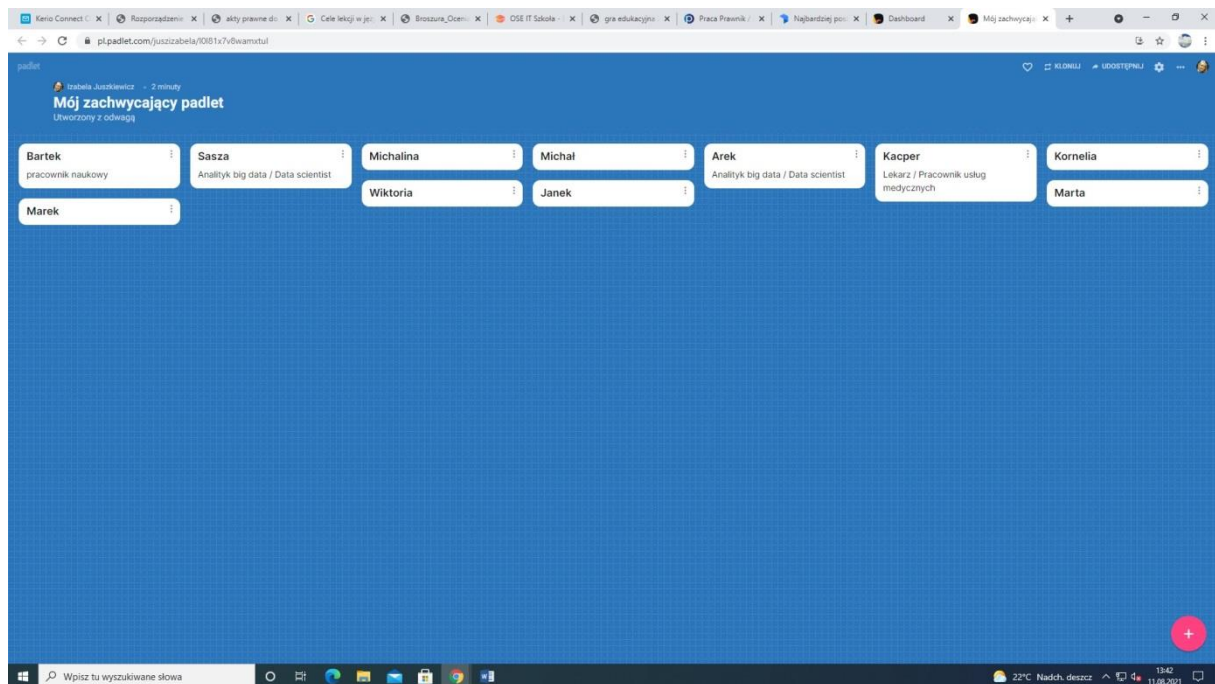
Kerio Connect | Rozporządzenie | akty prawne do | Cele lekcji w je | Broszura_Oceni | OSE IT Szkoła | gra edukacyjna | Praca Prawnik | Najbardziej po | Dashboard | Mój zachwycają

pl.padlet.com/juszizabela/l0l81x7v8wamxtul

padlet

KLONUJ UDOSTĘPNIJ

Izabela Juszkiewicz · 2 minuty

Mój zachwycający padlet
Utworzony z odwagą

Bartek
pracownik naukowy

Marek

Sasza
Analityk big data / Data scientist

Michalina

Wiktoria

Michał

Janek

Arek
Analityk big data / Data scientist

Kacper
Lekarz / Pracownik usług medycznych

Kornelia

Marta

+

Wpisz tu wyszukiwane słowa

22°C Nadch. deszcz 13:42 11.08.2021